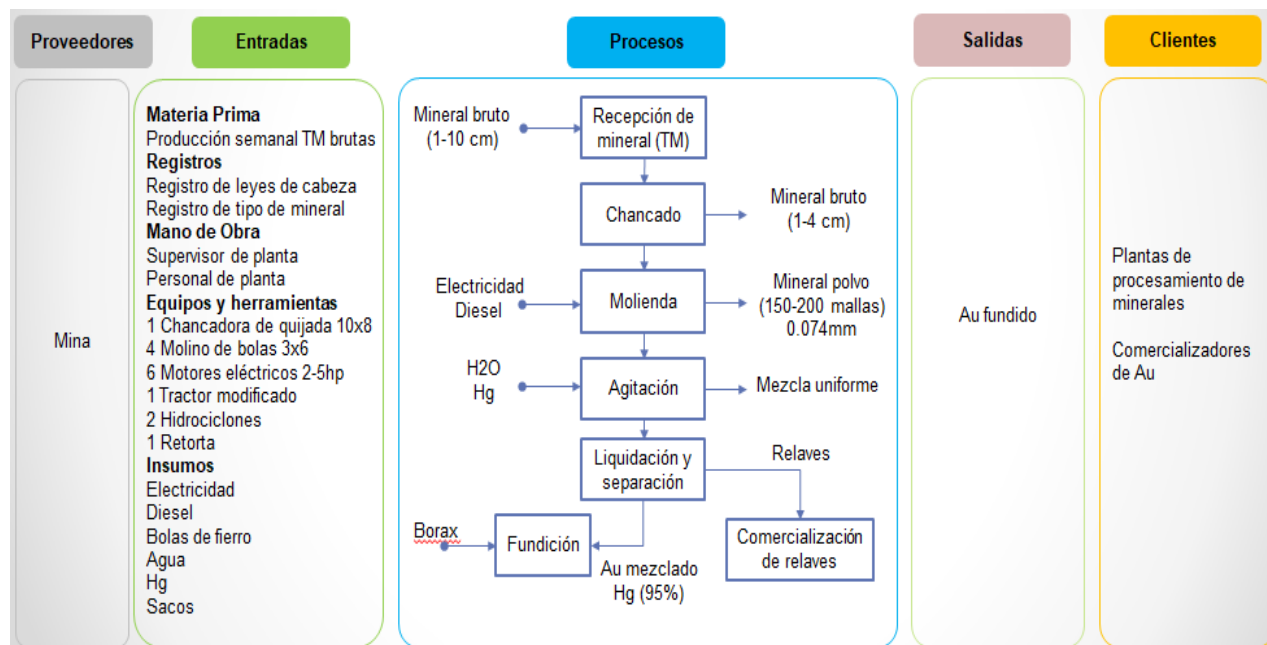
Proveedores

Entradas

Procesos

Salidas

Clientes

Mina

Materia Prima
Producción semanal TM brutas
Registros
Registro de leyes de cabeza
Registro de tipo de mineral
Mano de Obra
Supervisor de planta
Personal de planta
Equipos y herramientas
1 Chancadora de quijada 10x8
4 Molino de bolas 3x6
6 Motores eléctricos 2-5hp
1 Tractor modificado
2 Hidrociclones
1 Retorta
Insumos
Electricidad
Diesel
Bolas de fierro
Agua
Hg
Sacos

Mineral bruto (1-10 cm)

Recepción de mineral (TM)

Chancado

Mineral bruto (1-4 cm)

Electricidad Diesel

Molienda

Mineral polvo (150-200 mallas) 0.074mm

H2O Hg

Agitación

Mezcla uniforme

Liquidación y separación

Relaves

Borax

Fundición

Comercialización de relaves

Au mezclado Hg (95%)

Au fundido

Plantas de procesamiento de minerales

Comercializadores de Au